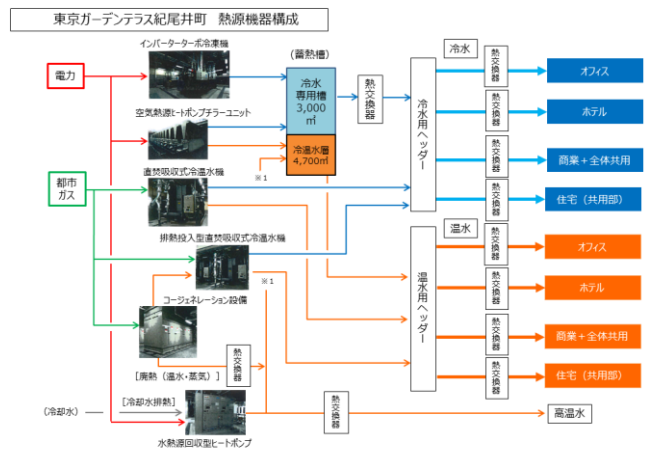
東京ガーデンテラス紀尾井町　熱源機器構成

電力

都市ガス

インバーターターボ冷凍機

空気熱源ヒートポンプチラーユニット

直焚吸収式冷温水機

排熱投入型直焚吸収式冷温水機

コージェネレーション設備

［廃熱（温水・蒸気）］

（冷却水）

［冷却水排熱］

水熱源回収型ヒートポンプ

（蓄熱槽）

冷水専用槽 3,000㎥

冷温水層 4,700㎥

※1

※1

熱交換器

熱交換器

熱交換器

冷水用ヘッダー

温水用ヘッダー

冷水

温水

熱交換器

熱交換器

熱交換器

熱交換器

熱交換器

熱交換器

熱交換器

熱交換器

オフィス

ホテル

商業＋全体共用

住宅（共用部）

オフィス

ホテル

商業＋全体共用

住宅（共用部）

高温水